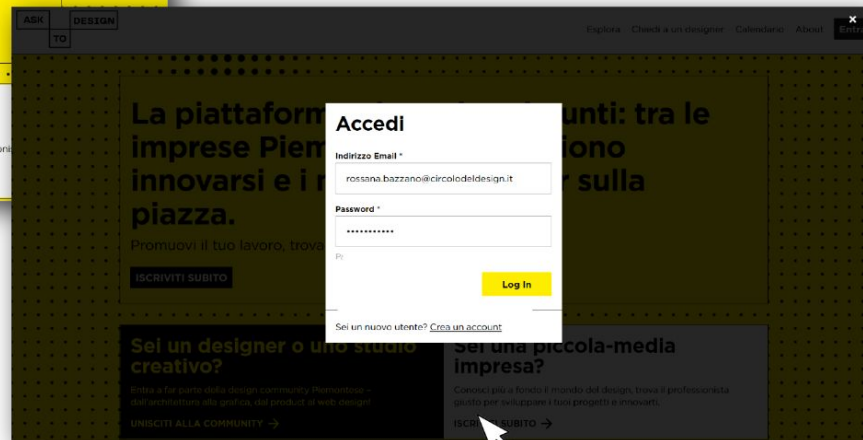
ASK TO DESIGN

Esplora Chiedi a un designer Calendario About Entra

×

La piattaform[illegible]unti: tra le imprese Pie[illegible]iono innovarsi e i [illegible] sulla piazza.

Promuovi il tuo lavoro, trova

ISCRIVITI SUBITO

Accedi

Indirizzo Email *

rossana.bazzano@circolodeldesign.it

Password *

••••••••••••

Log In

Sei un nuovo utente? Crea un account

Sei un designer o uno studio creativo?

Entra a far parte della design community Piemontese – dall'architettura alla grafica, dal product al web design!

UNISCITI ALLA COMMUNITY →

Sei una piccola-media impresa?

Conosci più a fondo il mondo del design, trova il professionista giusto per sviluppare i tuoi progetti e innovarti.

ISCR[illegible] SUBITO →